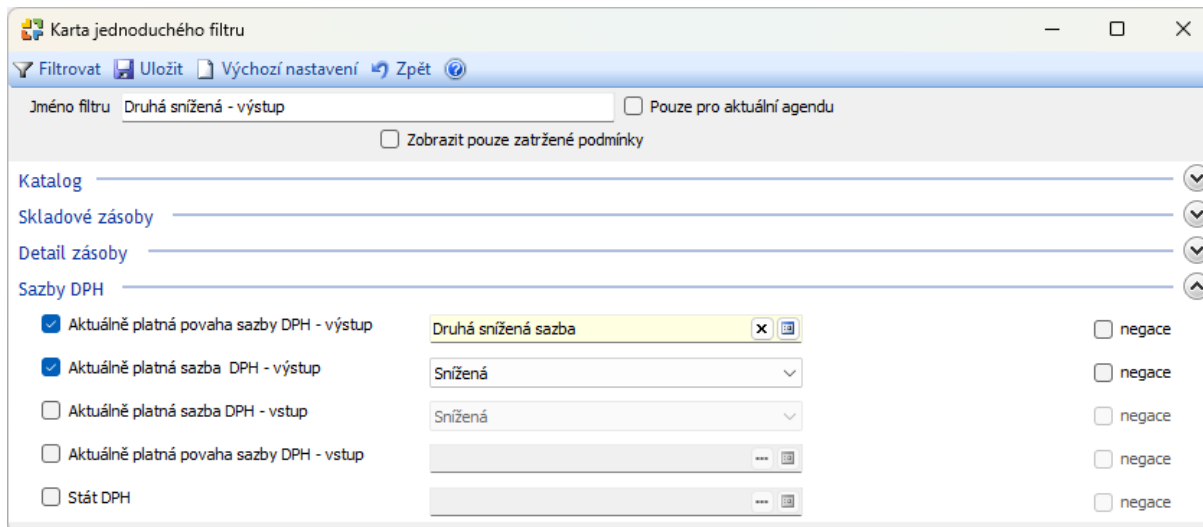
Karta jednoduchého filtru

Filtrovat Uložit Výchozí nastavení Zpět

Jméno filtru Druhá snížená - výstup
Pouze pro aktuální agendu
Zobrazit pouze zatržené podmínky

Katalog
Skladové zásoby
Detail zásoby
Sazby DPH

Aktuálně platná povaha sazby DPH - výstup | Druhá snížená sazba | negace
Aktuálně platná sazba DPH - výstup | Snížená | negace
Aktuálně platná sazba DPH - vstup | Snížená | negace
Aktuálně platná povaha sazby DPH - vstup | negace
Stát DPH | negace